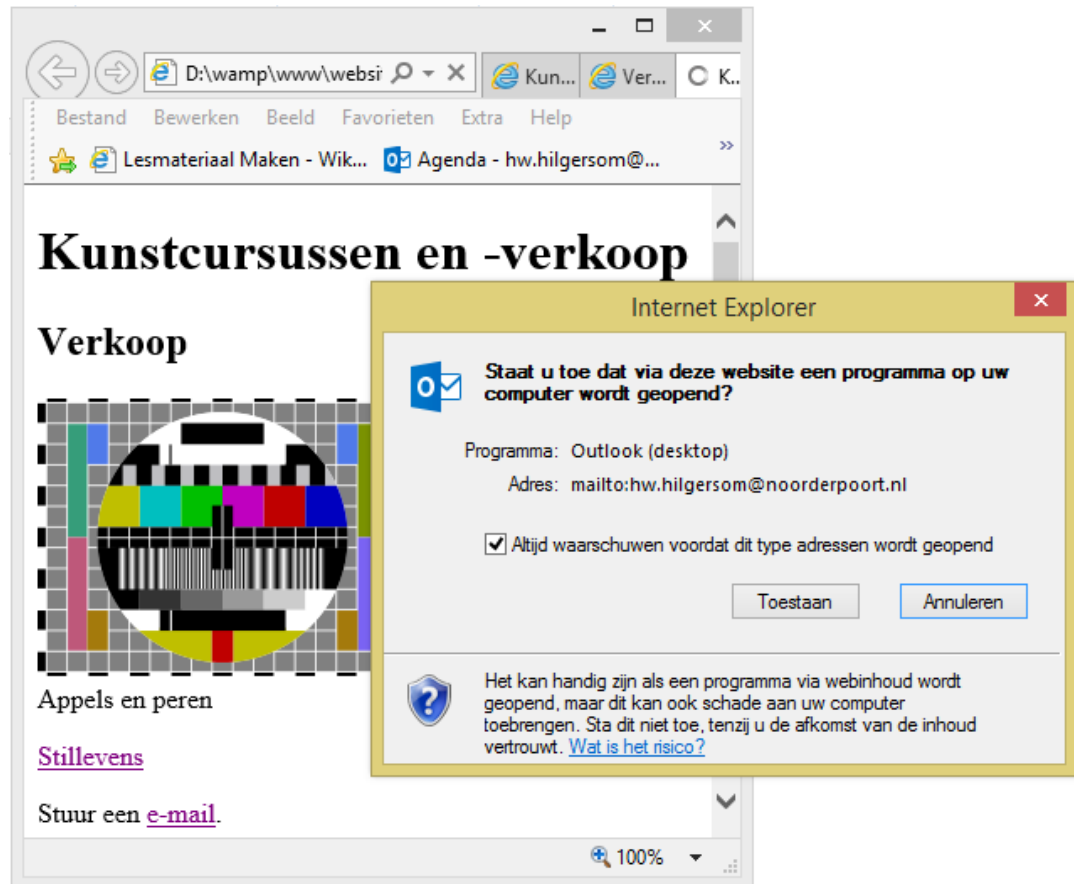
D:\wamp\www\websi

Kun...

Ver...

K...

Bestand Bewerken Beeld Favorieten Extra Help

Lesmateriaal Maken - Wik...

Agenda - hw.hilgersom@...

# Kunstcursussen en -verkoop

## Verkoop

Appels en peren

Stillevens

Stuur een e-mail.

100%

Internet Explorer

**Staat u toe dat via deze website een programma op uw computer wordt geopend?**

Programma: Outlook (desktop)

Adres: mailto:hw.hilgersom@noorderpoort.nl

Altijd waarschuwen voordat dit type adressen wordt geopend

Toestaan

Annuleren

Het kan handig zijn als een programma via webinhoud wordt geopend, maar dit kan ook schade aan uw computer toebrengen. Sta dit niet toe, tenzij u de afkomst van de inhoud vertrouwt. Wat is het risico?